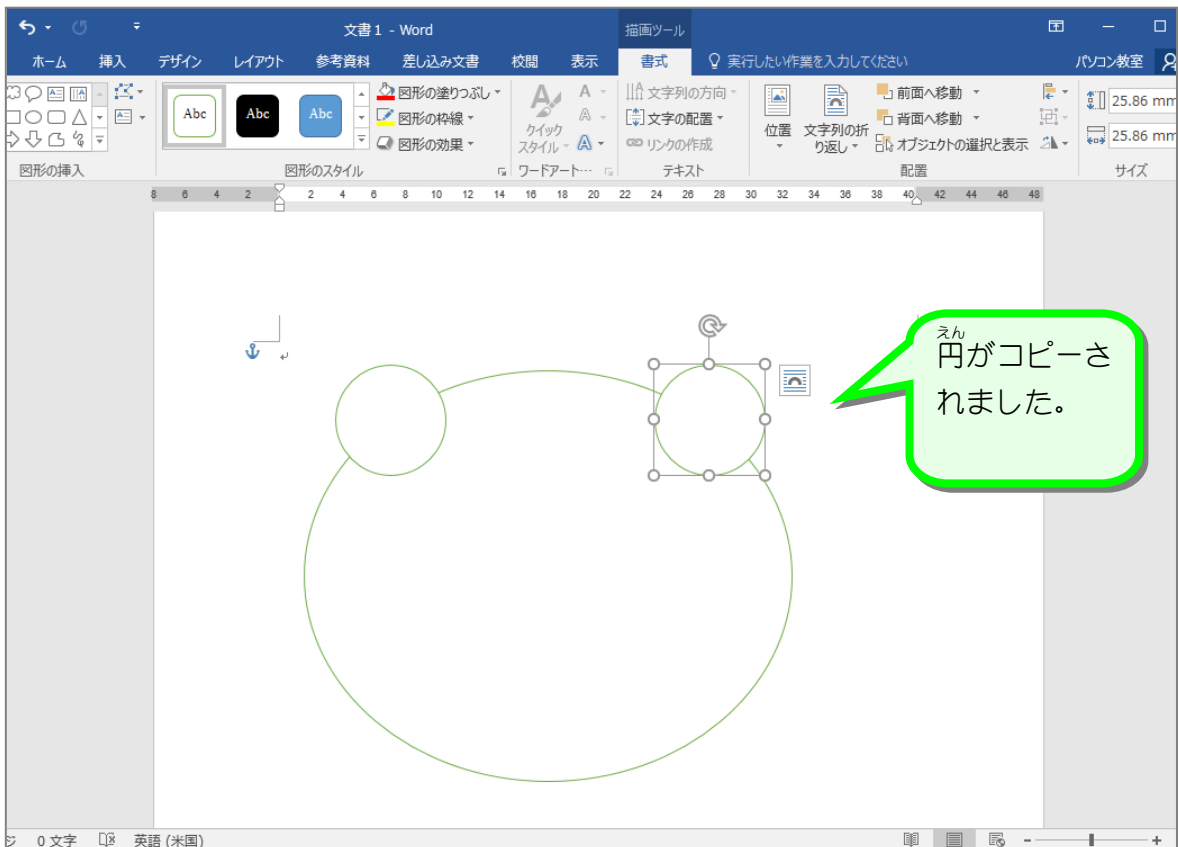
文書 1 - Word
描画ツール
ホーム 挿入 デザイン レイアウト 参考資料 差し込み文書 校閲 表示 書式 実行したい作業を入力してください
パソコン教室
Abc Abc Abc
図形の塗りつぶし
図形の枠線
図形の効果
クイック スタイル
文字列の方向
文字の配置
リンクの作成
位置
文字列の折り返し
前面へ移動
背面へ移動
オブジェクトの選択と表示
25.86 mm
25.86 mm
図形の挿入 図形のスタイル ワードアート… テキスト 配置 サイズ
8 6 4 2 2 4 6 8 10 12 14 16 18 20 22 24 26 28 30 32 34 36 38 40 42 44 46 48

えん
円がコピーされました。

0 文字 英語 (米国)